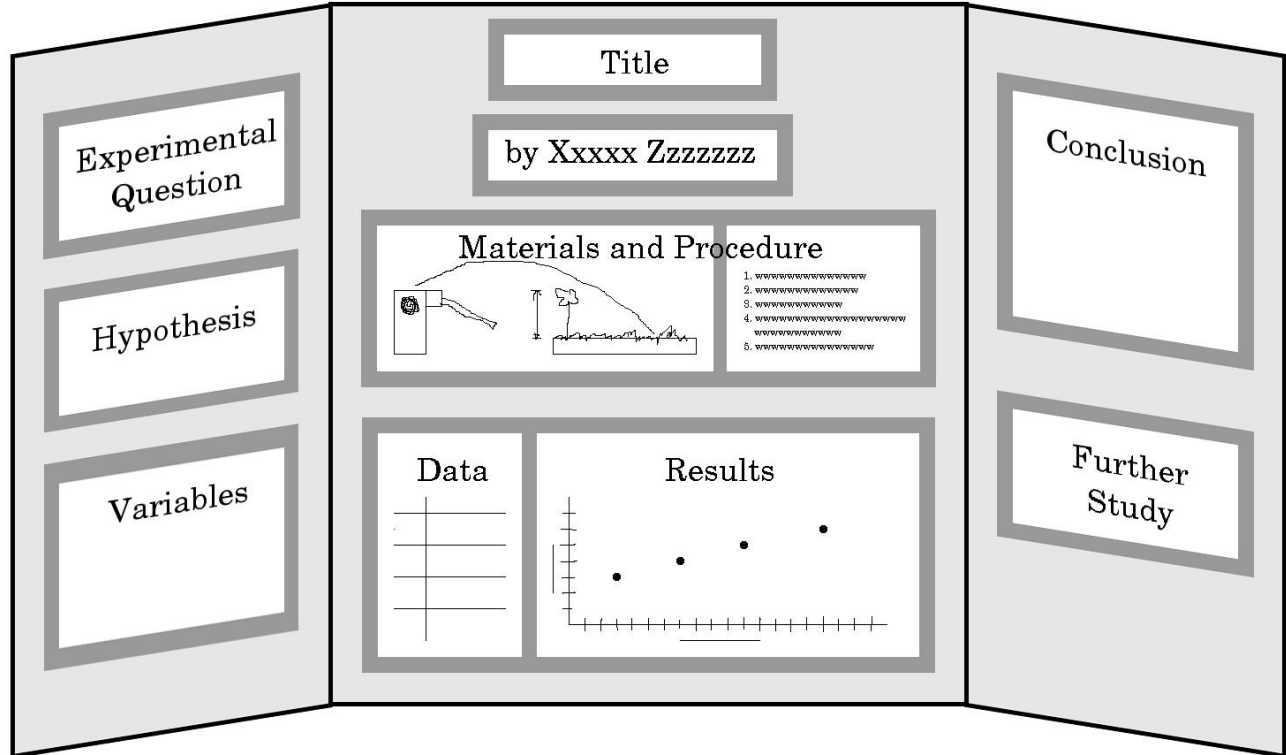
Experimental Question

Hypothesis

Variables

Title

by Xxxxx Zzzzzzz

Materials and Procedure

1. wwwwwwwwwwwwwww
2. wwwwwwwwwwwwww
3. wwwwwwwwwwww
4. wwwwwwwwwwwwwwwwwwww wwwwwwwwwwww
5. wwwwwwwwwwwwwww

Data

Results

Conclusion

Further Study